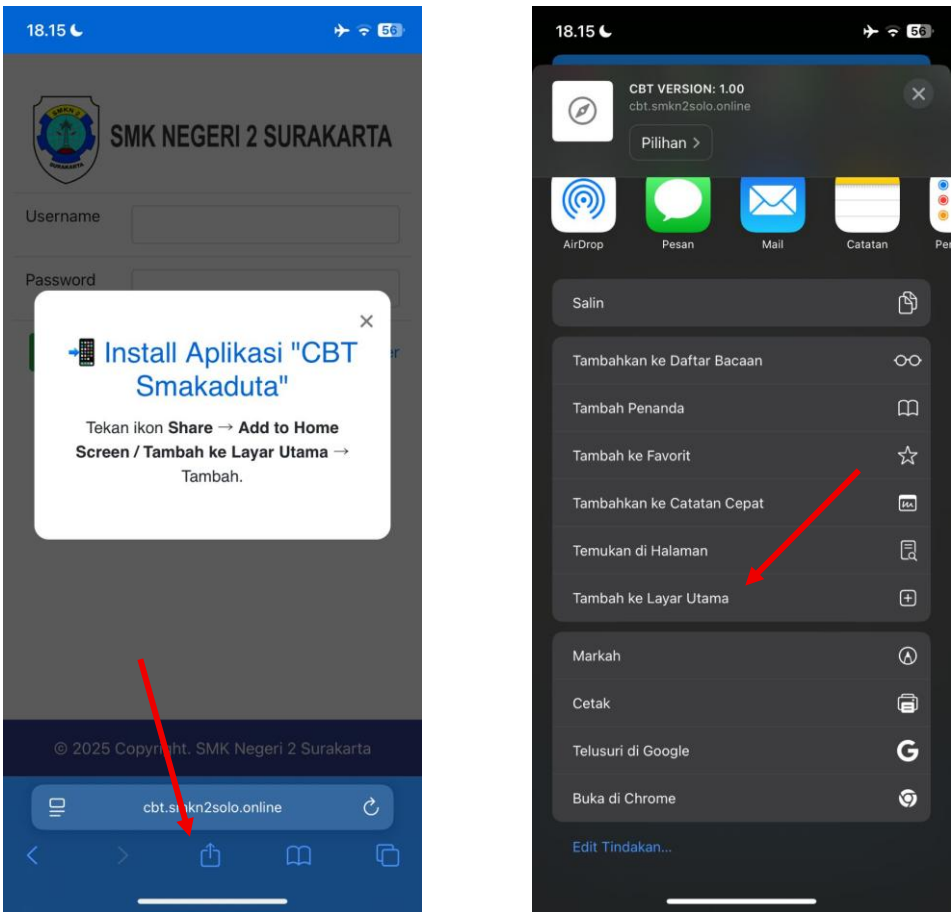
18.15 56

SMKN 2 SURAKARTA

SMK NEGERI 2 SURAKARTA

Username

Password

×

📲 Install Aplikasi "CBT Smakaduta"

Tekan ikon **Share** → **Add to Home Screen / Tambah ke Layar Utama** → Tambah.

© 2025 Copy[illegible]ght. SMK Negeri 2 Surakarta

cbt.s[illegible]kn2solo.online

18.15 56

CBT VERSION: 1.00
cbt.smkn2solo.online

Pilihan >

AirDrop
Pesan
Mail
Catatan
Pe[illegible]

Salin

Tambahkan ke Daftar Bacaan
Tambah Penanda
Tambah ke Favorit
Tambahkan ke Catatan Cepat
Temukan di Halaman
Tambah ke Layar Utama

Markah
Cetak
Telusuri di Google
Buka di Chrome

Edit Tindakan...